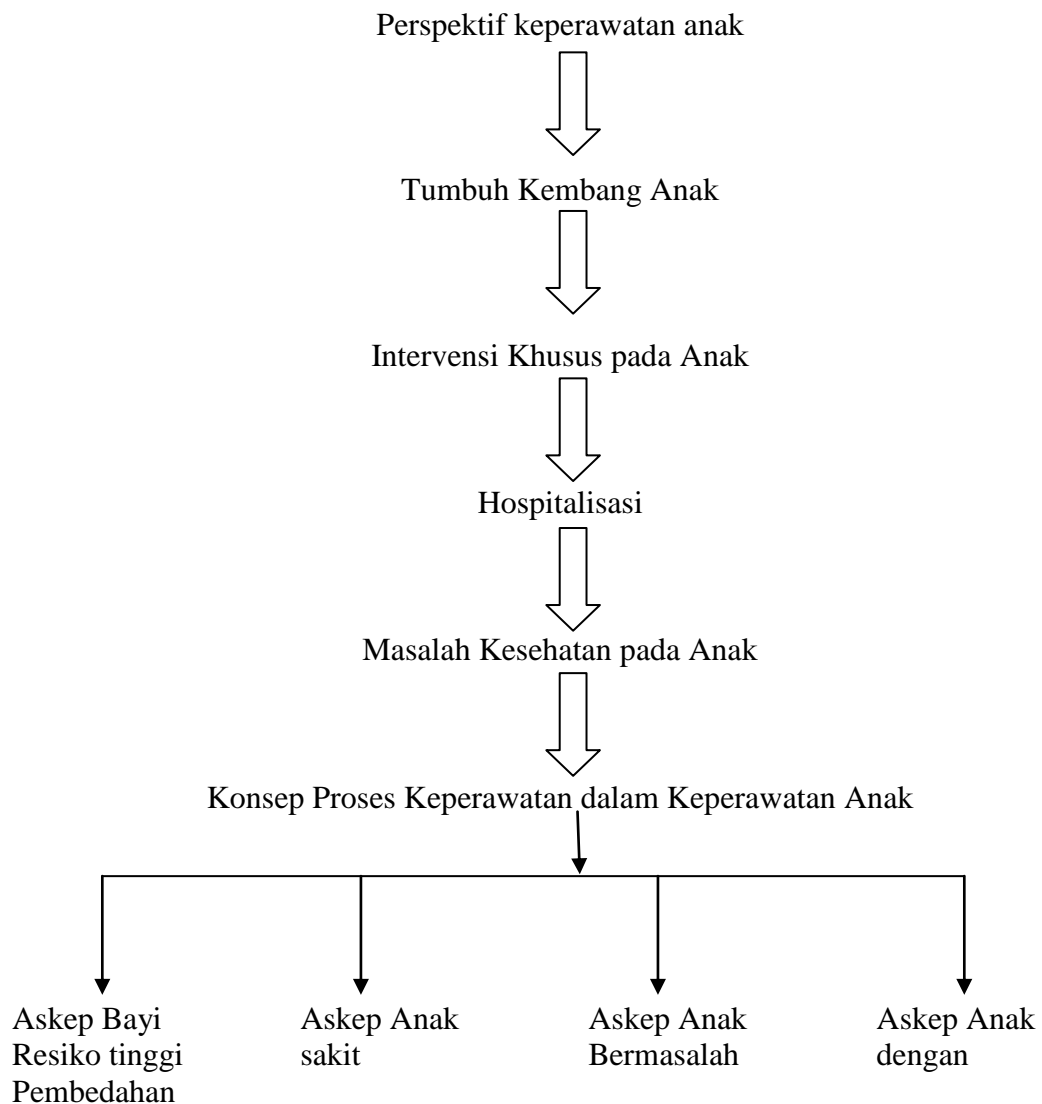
Perspektif keperawatan anak

Tumbuh Kembang Anak

Intervensi Khusus pada Anak

Hospitalisasi

Masalah Kesehatan pada Anak

Konsep Proses Keperawatan dalam Keperawatan Anak

Askep Bayi Resiko tinggi

Askep Anak sakit

Askep Anak Bermasalah

Askep Anak dengan Pembedahan